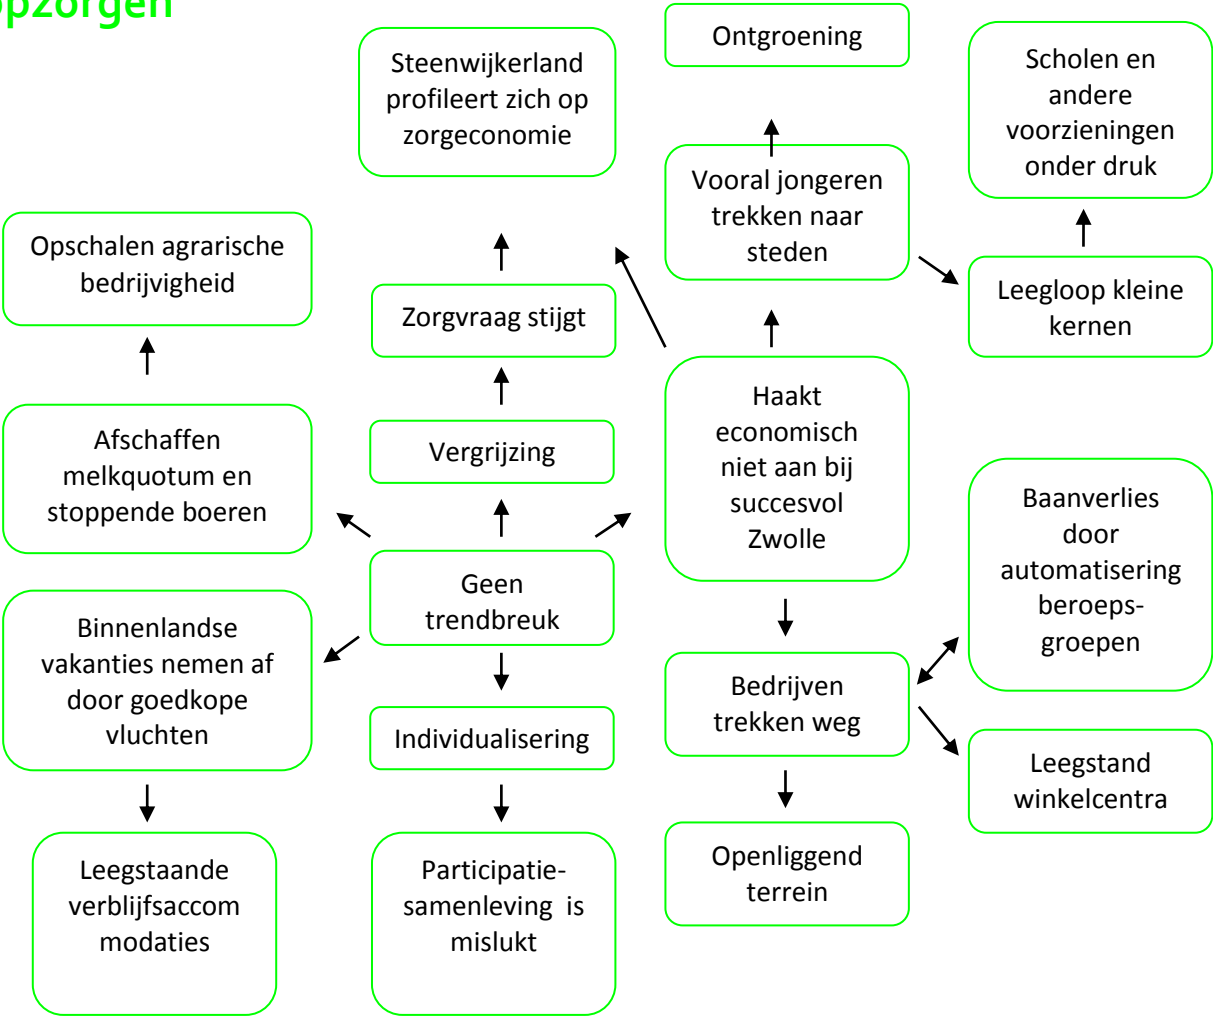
pzorgen

Steenwijkerland profileert zich op zorgeconomie

Ontgroening

Scholen en andere voorzieningen onder druk

Vooral jongeren trekken naar steden

Opschalen agrarische bedrijvigheid

Zorgvraag stijgt

Leegloop kleine kernen

Haakt economisch niet aan bij succesvol Zwolle

Afschaffen melkquotum en stoppende boeren

Vergrijzing

Baanverlies door automatisering beroeps-groepen

Geen trendbreuk

Binnenlandse vakanties nemen af door goedkope vluchten

Bedrijven trekken weg

Individualisering

Leegstand winkelcentra

Leegstaande verblijfsaccom modaties

Participatie-samenleving is mislukt

Openliggend terrein